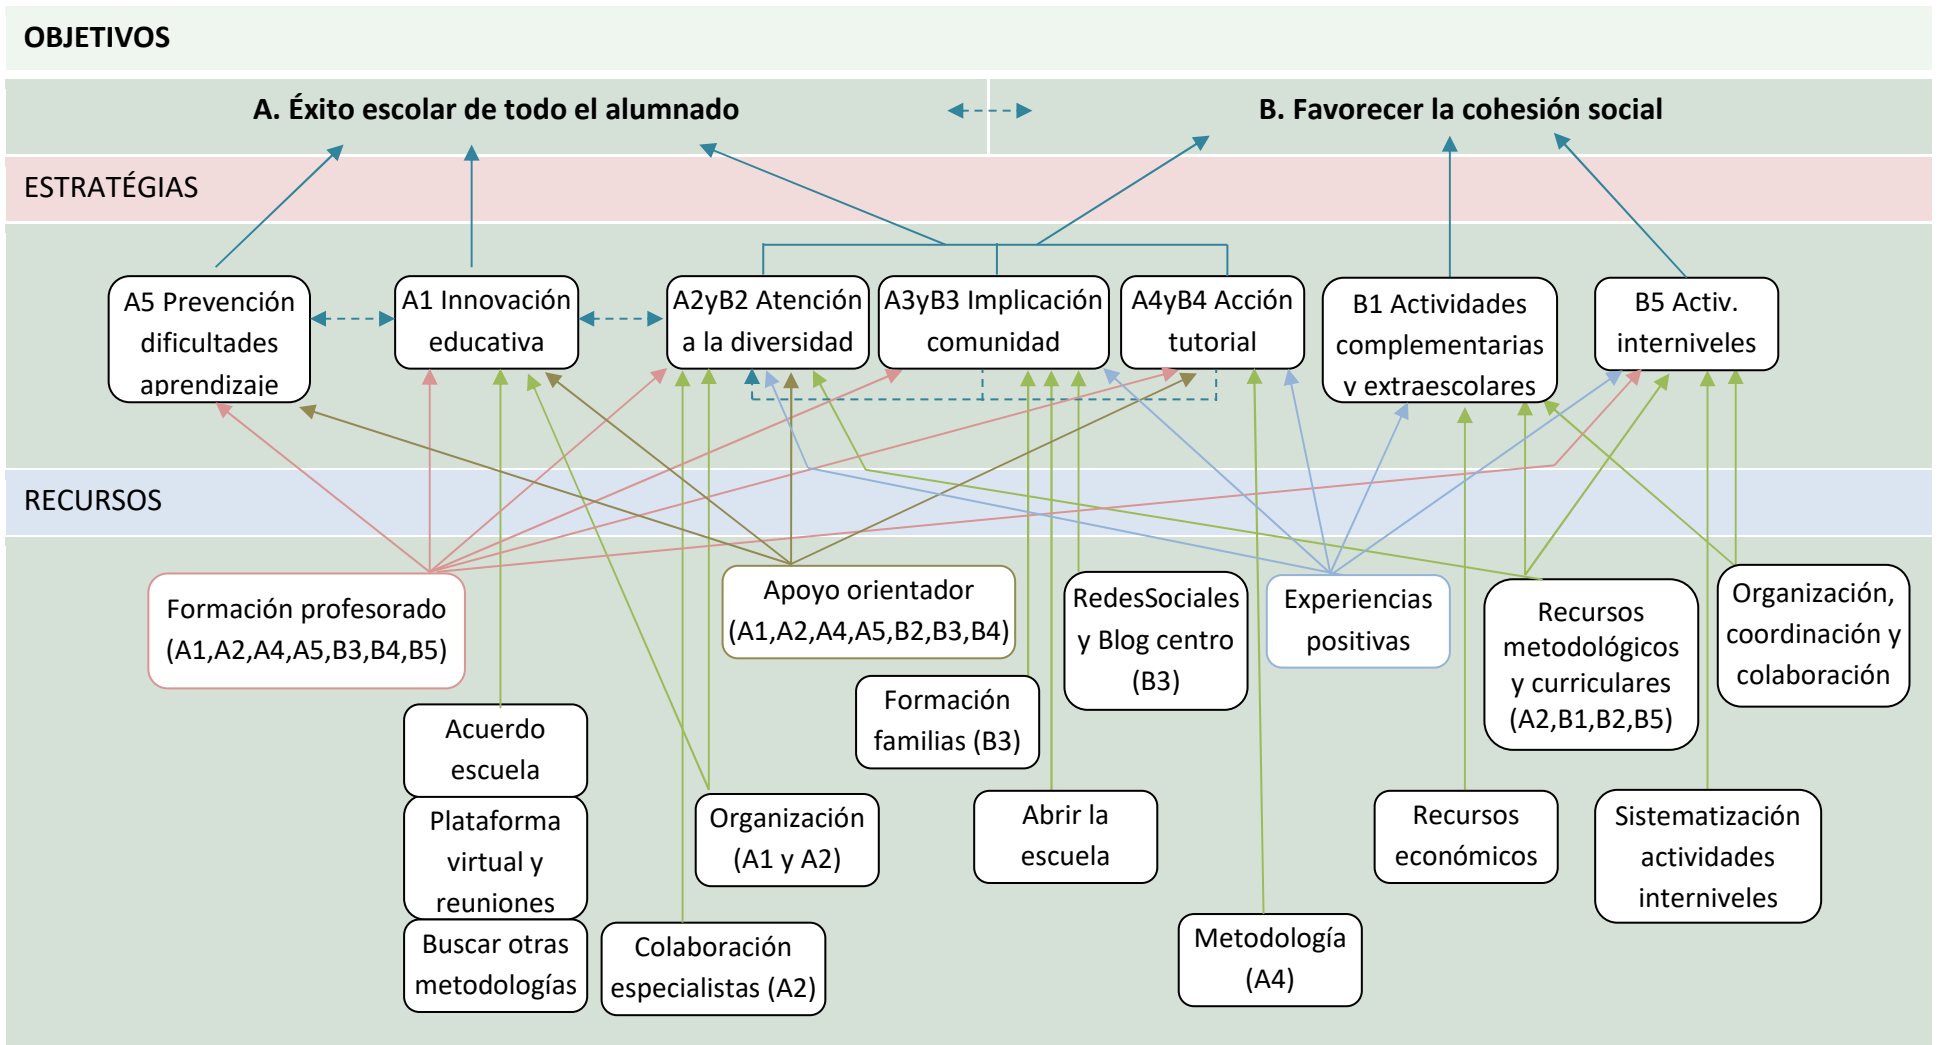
OBJETIVOS

A. Éxito escolar de todo el alumnado

B. Favorecer la cohesión social

ESTRATÉGIAS

A5 Prevención dificultades aprendizaje

A1 Innovación educativa

A2yB2 Atención a la diversidad

A3yB3 Implicación comunidad

A4yB4 Acción tutorial

B1 Actividades complementarias y extraescolares

B5 Activ. interniveles

RECURSOS

Formación profesorado (A1,A2,A4,A5,B3,B4,B5)

Apoyo orientador (A1,A2,A4,A5,B2,B3,B4)

RedesSociales y Blog centro (B3)

Experiencias positivas

Recursos metodológicos y curriculares (A2,B1,B2,B5)

Organización, coordinación y colaboración

Formación familias (B3)

Acuerdo escuela

Plataforma virtual y reuniones

Buscar otras metodologías

Organización (A1 y A2)

Colaboración especialistas (A2)

Abrir la escuela

Metodología (A4)

Recursos económicos

Sistematización actividades interniveles